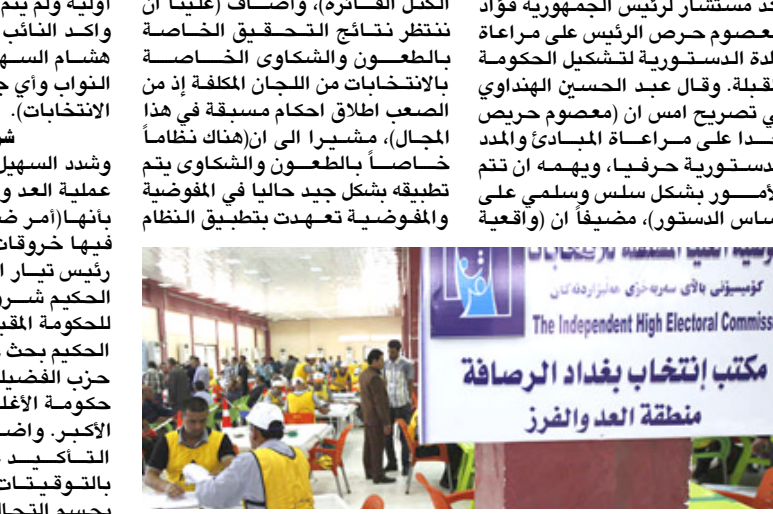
أكد مستشار لرئيس الجمهورية فؤاد معصوم حرص الرئيس على مراعاة المدة الدستورية لتشكيل الحكومة المقبلة. وقال عبد الحسين الهنداوي في تصريح امس ان (معصوم حريص جدا على مراعاة المبادئ والمدد الدستورية حرفيا، ويهمه ان تتم الأمور بشكل سلس وسلمي على أساس الدستور)، مضيفاً ان (واقعية

الكتل الفائزة)، واضاف (علينا ان ننتظر نتائج التحقيق الخاصة بالطعون والشكاوى الخاصة بالانتخابات من اللجان المكلفة إذ من الصعب اطلاق احكام مسبقة في هذا المجال)، مشيرا الى ان(هناك نظاماً خاصاً بالطعون والشكاوى يتم تطبيقه بشكل جيد حاليا في المفوضية والمفوضية تعهدت بتطبيق النظام

أولية ولم يتم
واكد النائب
هشام السه
النواب وأي ج
الانتخابات).
ش
وشدد السهيل
عملية العد و
بأنها(أمر ض
فيها خروقات
رئيس تيار ا
الحكيم شر
للحكومة المقب
الحكيم بحث
حزب الفضيل
حكومة الأغل
الأكبر. واض
التأكيد
بالتوقيتات
بحسم التحال

المفوضية العليا المستقلة للانتخابات
كۆمیسیۆنی باڵای سەربەخۆی هەڵبژاردنەکان
The Independent High Electoral Commiss
مكتب انتخاب بغداد الرصافة
منطقة العد والفرز